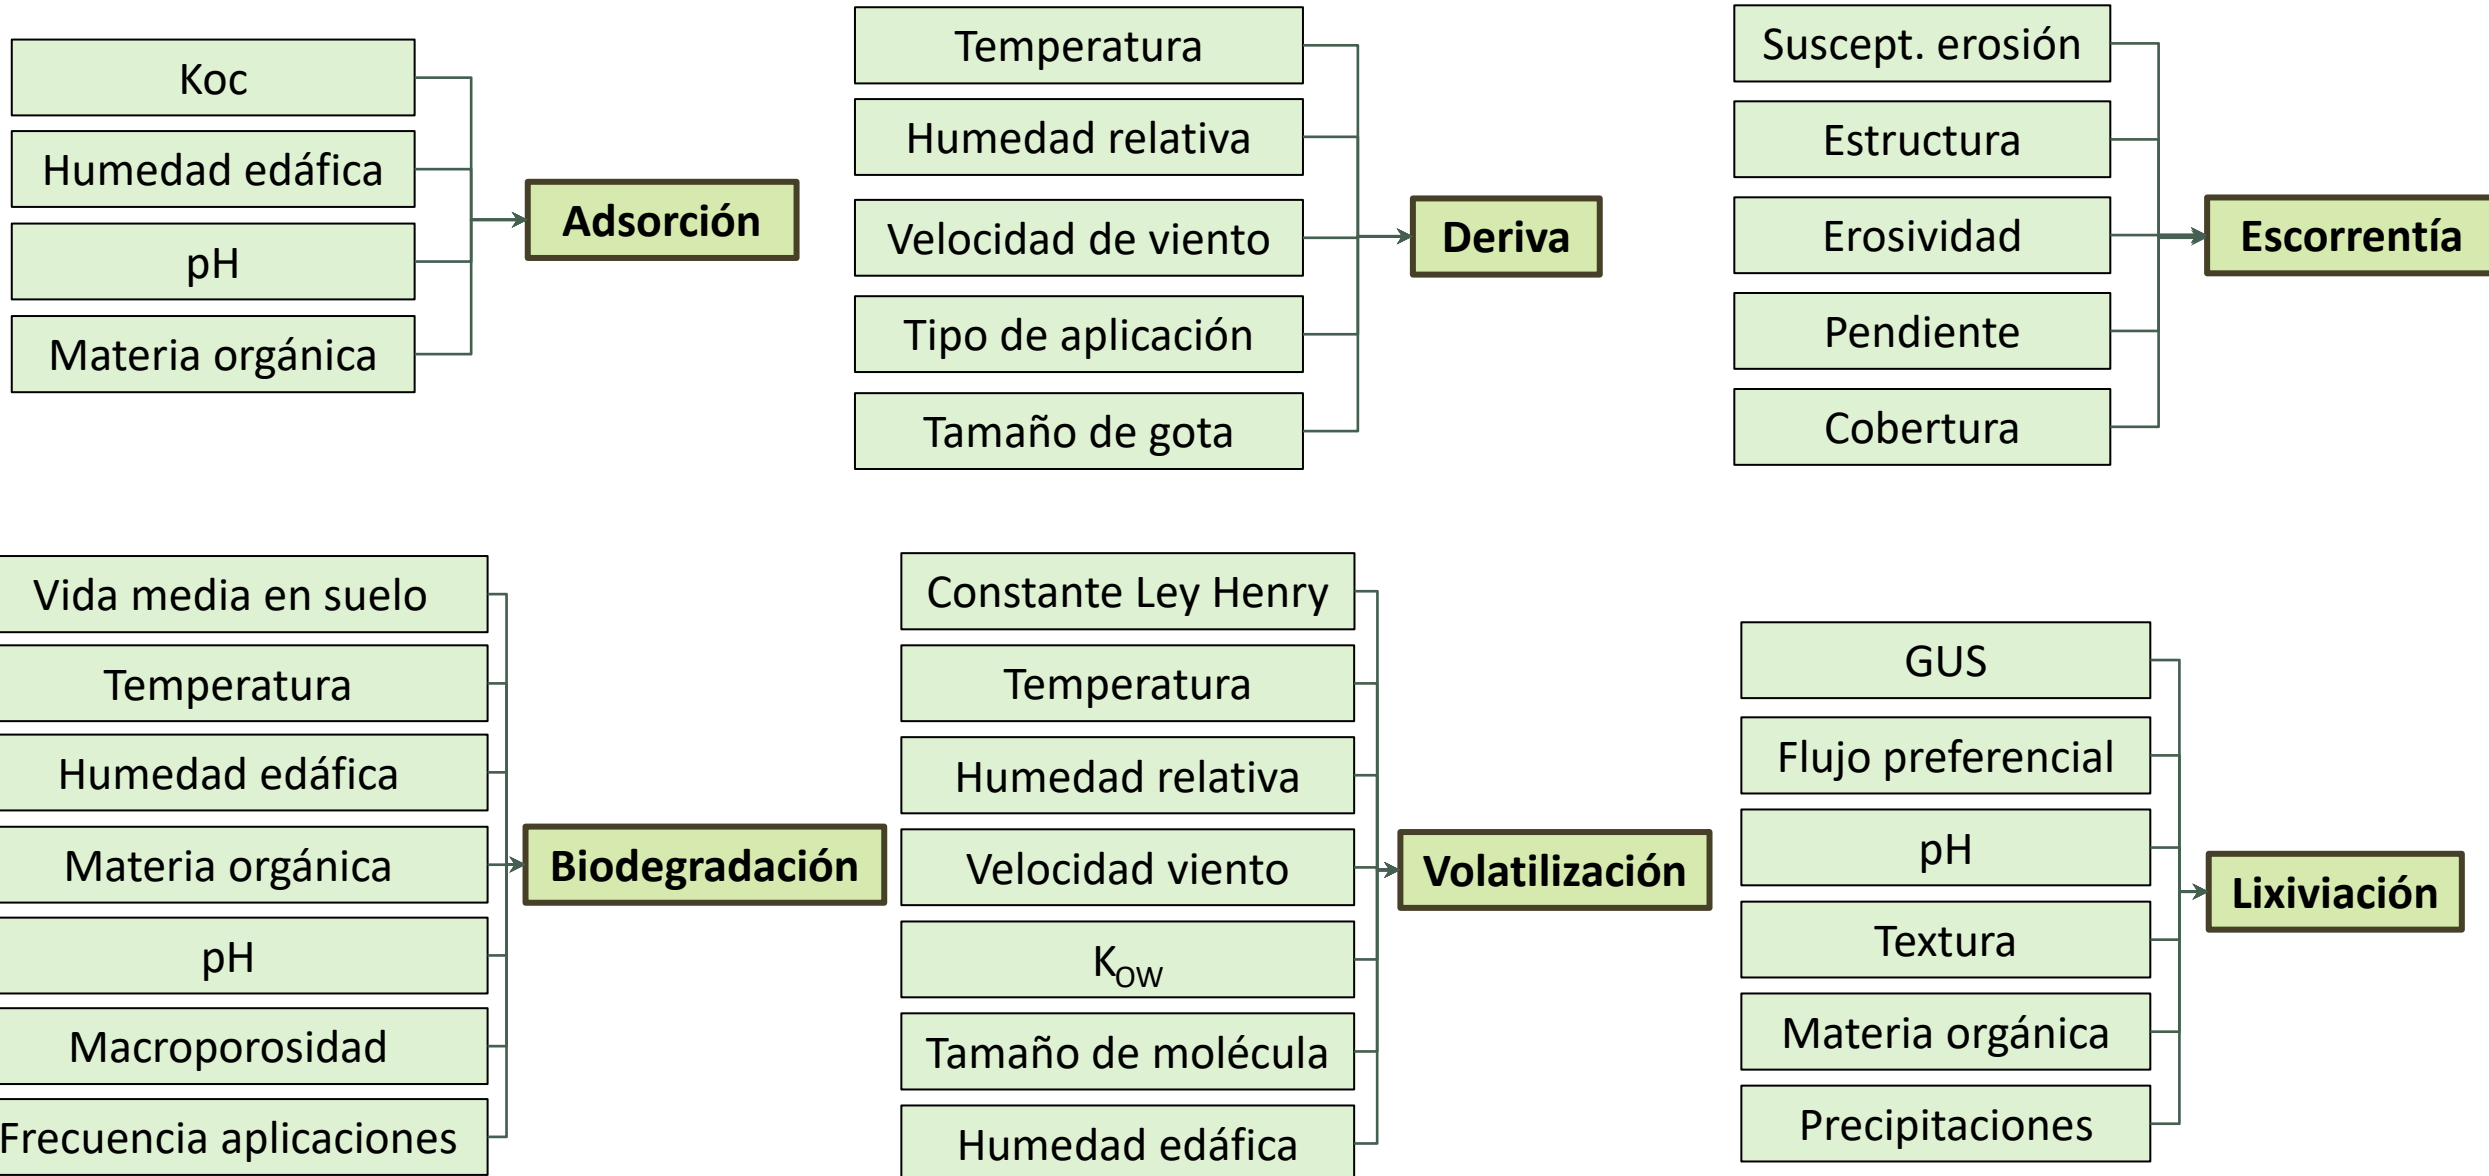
Koc
Humedad edáfica
pH
Materia orgánica
Adsorción

Temperatura
Humedad relativa
Velocidad de viento
Tipo de aplicación
Tamaño de gota
Deriva

Suscept. erosión
Estructura
Erosividad
Pendiente
Cobertura
Escorrentía

Vida media en suelo
Temperatura
Humedad edáfica
Materia orgánica
pH
Macroporosidad
Frecuencia aplicaciones
Biodegradación

Constante Ley Henry
Temperatura
Humedad relativa
Velocidad viento
$K_{OW}$
Tamaño de molécula
Humedad edáfica
Volatilización

GUS
Flujo preferencial
pH
Textura
Materia orgánica
Precipitaciones
Lixiviación